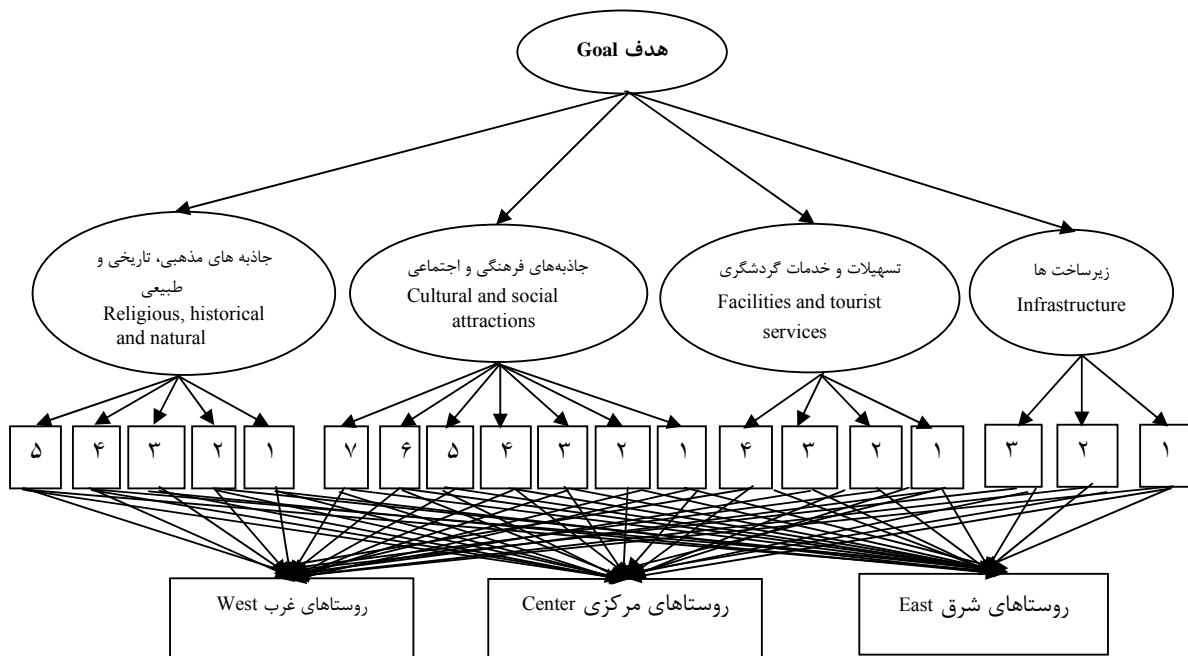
هدف Goal

زیرساخت ها
Infrastructure

تسهیلات و خدمات گردشگری
Facilities and tourist services

جاذبه‌های فرهنگی و اجتماعی
Cultural and social attractions

جاذبه های مذهبی، تاریخی و طبیعی
Religious, historical and natural

۱ ۲ ۳

۱ ۲ ۳ ۴

۱ ۲ ۳ ۴ ۵ ۶ ۷

۱ ۲ ۳ ۴ ۵

روستاهای شرق East

روستاهای مرکزی Center

روستاهای غرب West